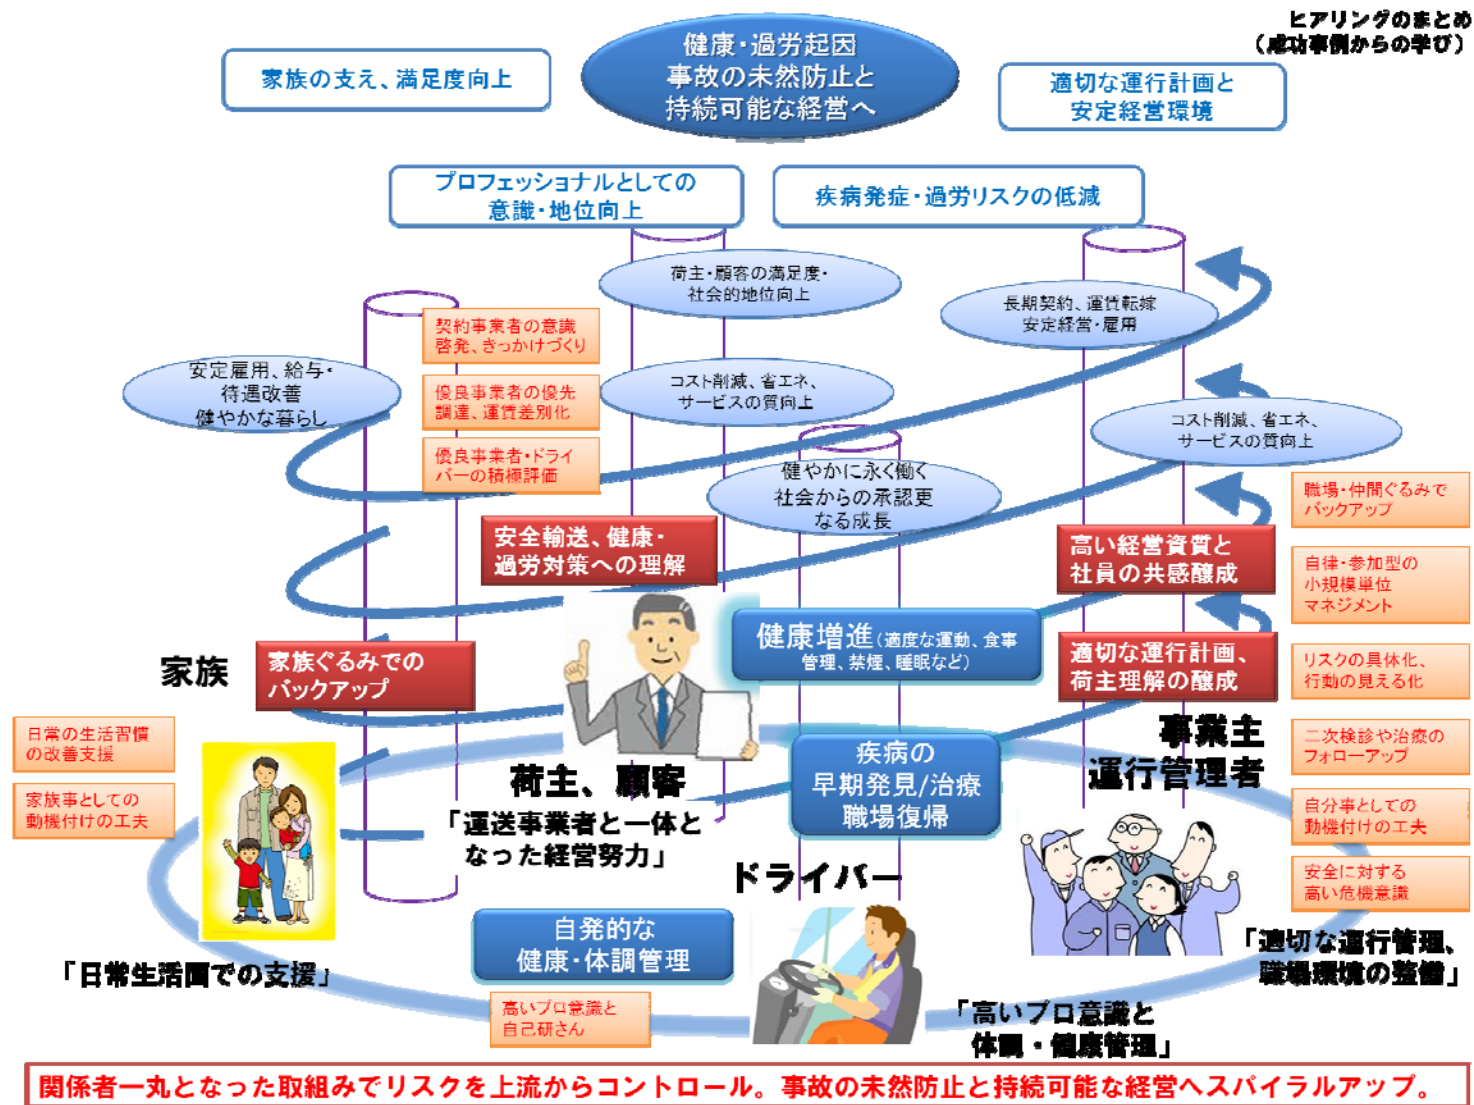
ヒアリングのまとめ
（成功事例からの学び）

健康・過労起因
事故の未然防止と
持続可能な経営へ

家族の支え、満足度向上

適切な運行計画と
安定経営環境

プロフェッショナルとしての
意識・地位向上

疾病発症・過労リスクの低減

荷主・顧客の満足度・
社会的地位向上

長期契約、運賃転嫁
安定経営・雇用

契約事業者の意識
啓発、きっかけづくり

安定雇用、給与・
待遇改善
健やかな暮らし

優良事業者の優先
調達、運賃差別化

コスト削減、省エネ、
サービスの質向上

コスト削減、省エネ、
サービスの質向上

優良事業者・ドライバーの積極評価

健やかに永く働く
社会からの承認更
なる成長

職場・仲間ぐるみで
バックアップ

安全輸送、健康・
過労対策への理解

高い経営資質と
社員の共感醸成

自律・参加型の
小規模単位
マネジメント

健康増進（適度な運動、食事管理、禁煙、睡眠など）

家族

家族ぐるみでの
バックアップ

適切な運行計画、
荷主理解の醸成

リスクの具体化、
行動の見える化

日常の生活習慣
の改善支援

事業主
運行管理者

二次検診や治療の
フォローアップ

疾病の
早期発見/治療
職場復帰

荷主、顧客

家族事としての
動機付けの工夫

自分事としての
動機付けの工夫

「運送事業者と一体と
なった経営努力」

安全に対する
高い危機意識

ドライバー

「日常生活面での支援」

自発的な
健康・体調管理

「適切な運行管理、
職場環境の整備」

高いプロ意識と
自己研さん

「高いプロ意識と
体調・健康管理」

関係者一丸となった取組みでリスクを上流からコントロール。事故の未然防止と持続可能な経営へスパイラルアップ。